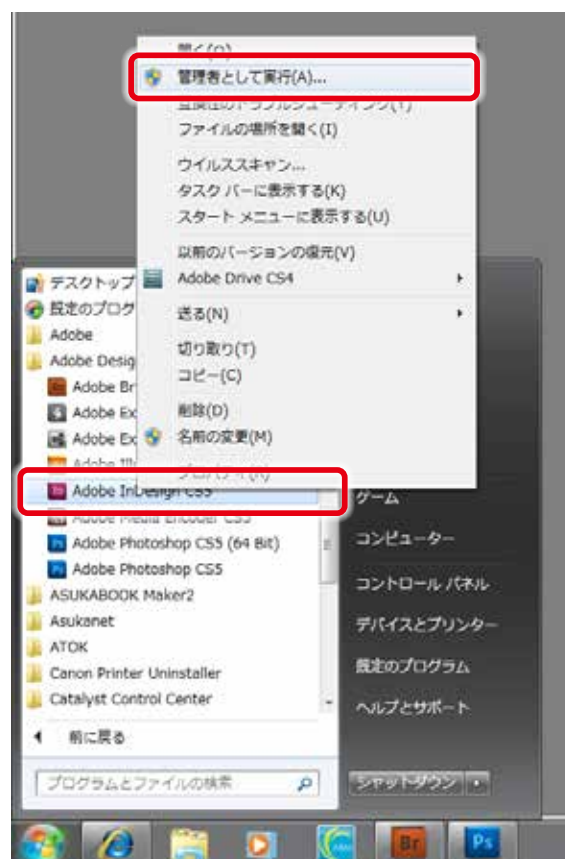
開く(O)
管理者として実行(A)...
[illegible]
ファイルの場所を開く(I)
ウイルススキャン...
タスク バーに表示する(K)
スタート メニューに表示する(U)
以前のバージョンの復元(V)
Adobe Drive CS4
送る(N)
切り取り(T)
コピー(C)
削除(D)
名前の変更(M)
プロパティ(R)

デスクトップ
既定のプログ
Adobe
Adobe Desig
Adobe Br
Adobe Ex
Adobe Ex
Adobe Illu
Adobe InDesign CS5
Adobe Media Encoder CS5
Adobe Photoshop CS5 (64 Bit)
Adobe Photoshop CS5
ASUKABOOK Maker2
Asukanet
ATOK
Canon Printer Uninstaller
Catalyst Control Center
前に戻る
プログラムとファイルの検索

ゲーム
コンピューター
コントロール パネル
デバイスとプリンター
既定のプログラム
ヘルプとサポート
シャットダウン